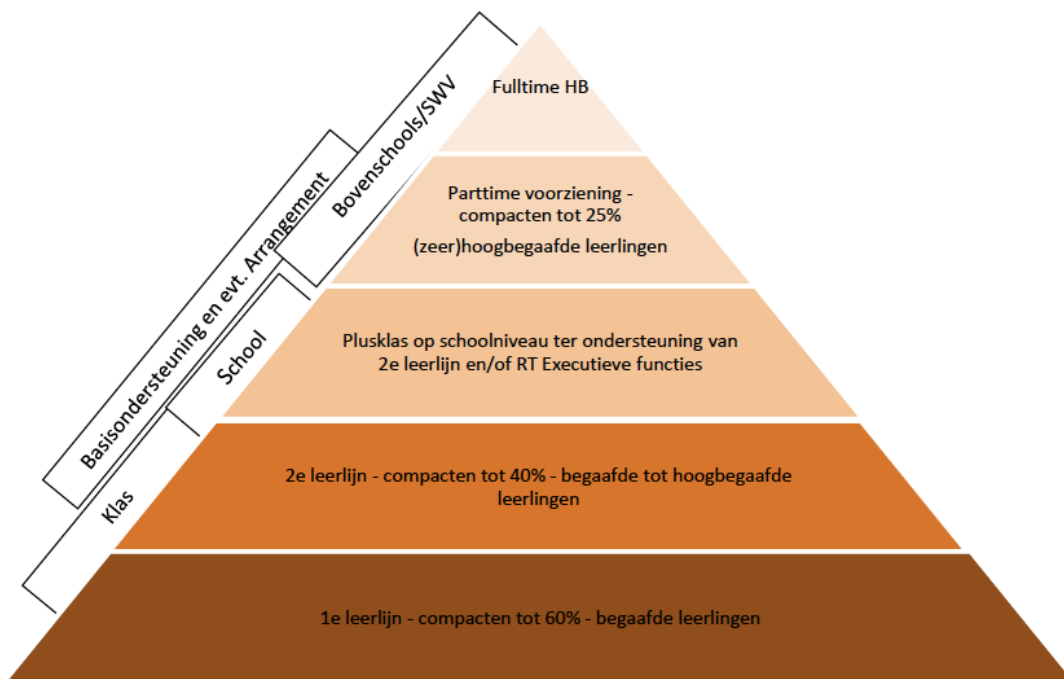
Bovenschools/SWV

Basisondersteuning en evt. Arrangement

School

Klas

Fulltime HB

Parttime voorziening - compacten tot 25%

(zeer)hoogbegaafde leerlingen

Plusklas op schoolniveau ter ondersteuning van 2e leerlijn en/of RT Executieve functies

2e leerlijn - compacten tot 40% - begaafde tot hoogbegaafde leerlingen

1e leerlijn - compacten tot 60% - begaafde leerlingen